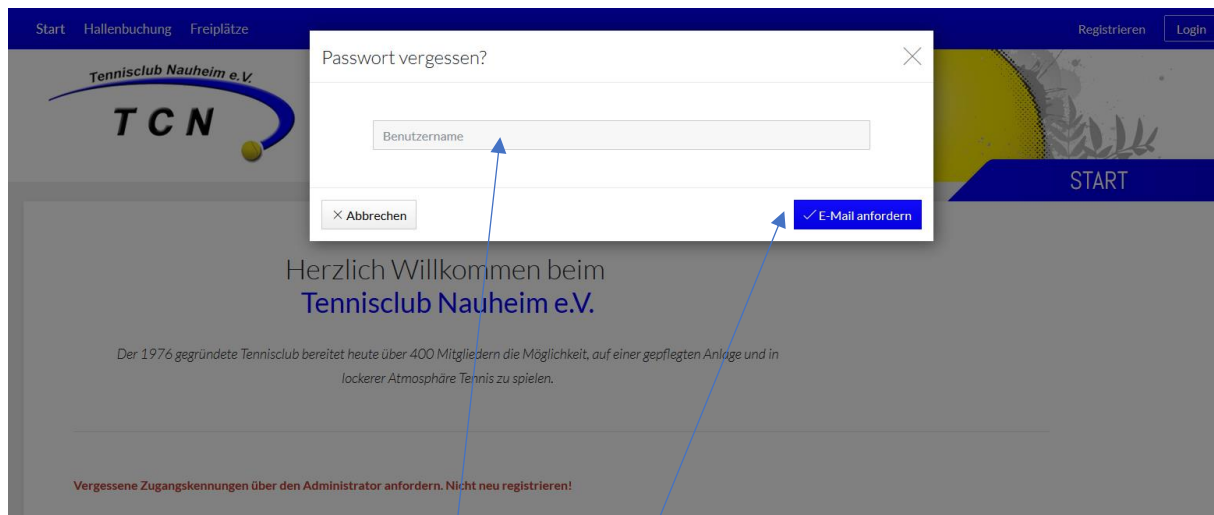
Start Hallenbuchung Freiplätze

Registrieren Login

Tennisclub Nauheim e.V.

TCN

START

Passwort vergessen?

Benutzername

× Abbrechen

✓ E-Mail anfordern

Herzlich Willkommen beim
Tennisclub Nauheim e.V.

Der 1976 gegründete Tennisclub bereitet heute über 400 Mitgliedern die Möglichkeit, auf einer gepflegten Anlage und in lockerer Atmosphäre Tennis zu spielen.

Vergessene Zugangskennungen über den Administrator anfordern. Nicht neu registrieren!